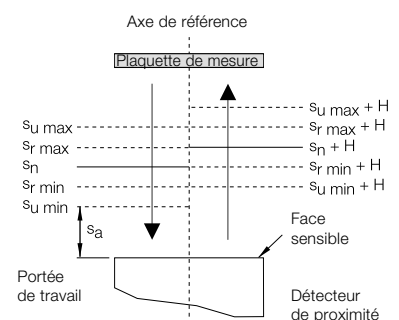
Axe de référence

Plaquette de mesure

$s_{u\,max} + H$

$s_{u\,max}$

$s_{r\,max} + H$

$s_{r\,max}$

$s_n + H$

$s_n$

$s_{r\,min} + H$

$s_{r\,min}$

$s_{u\,min} + H$

$s_{u\,min}$

$s_a$

Face sensible

Portée de travail

Détecteur de proximité